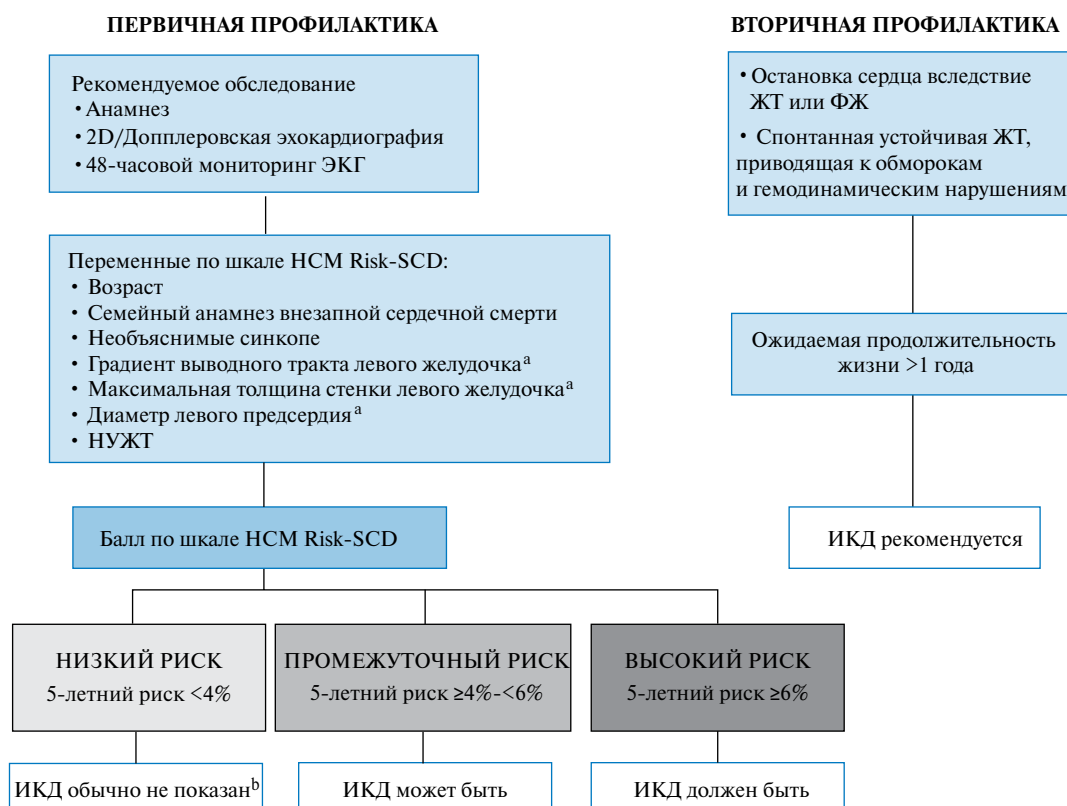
ПЕРВИЧНАЯ ПРОФИЛАКТИКА

Рекомендуемое обследование
• Анамнез
• 2D/Допплеровская эхокардиография
• 48-часовой мониторинг ЭКГ

Переменные по шкале HCM Risk-SCD:
• Возраст
• Семейный анамнез внезапной сердечной смерти
• Необъяснимые синкопе
• Градиент выводного тракта левого желудочка$^{a}$
• Максимальная толщина стенки левого желудочка$^{a}$
• Диаметр левого предсердия$^{a}$
• НУЖТ

Балл по шкале HCM Risk-SCD

НИЗКИЙ РИСК
5-летний риск <4%

ПРОМЕЖУТОЧНЫЙ РИСК
5-летний риск ≥4%-<6%

ВЫСОКИЙ РИСК
5-летний риск ≥6%

ИКД обычно не показан$^{b}$

ИКД может быть

ИКД должен быть

ВТОРИЧНАЯ ПРОФИЛАКТИКА

• Остановка сердца вследствие ЖТ или ФЖ
• Спонтанная устойчивая ЖТ, приводящая к обморокам и гемодинамическим нарушениям

Ожидаемая продолжительность жизни >1 года

ИКД рекомендуется